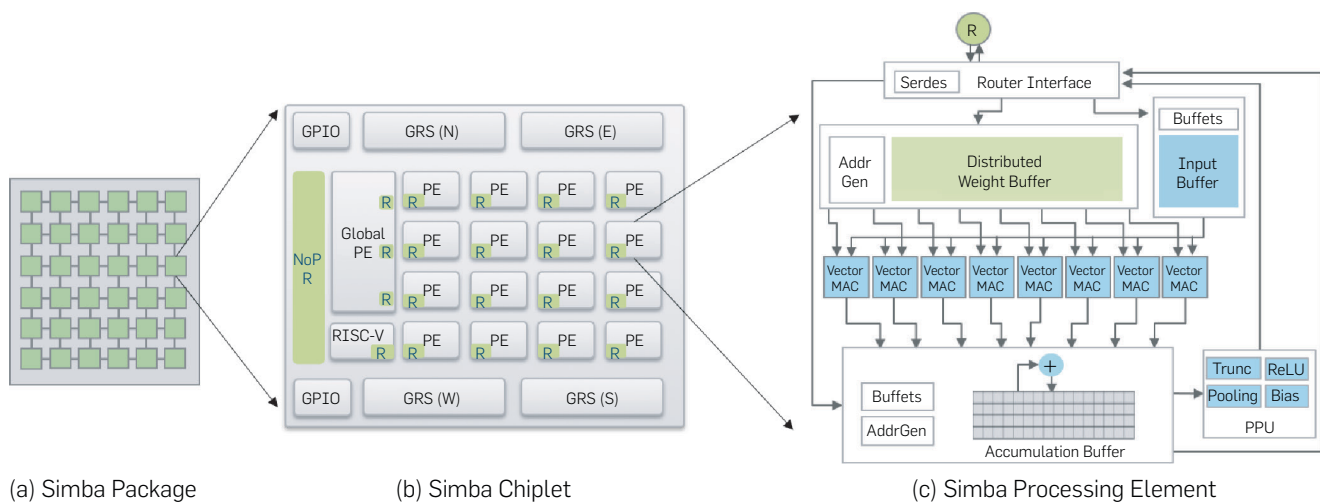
GPIO
GRS (N)
GRS (E)
NoP R
Global PE R
R
R
PE R
PE R
PE R
PE R
PE R
PE R
PE R
PE R
PE R
PE R
PE R
PE R
RISC-V R
PE R
PE R
PE R
PE R
GPIO
GRS (W)
GRS (S)

R
Serdes
Router Interface
Buffets
Addr Gen
Distributed Weight Buffer
Input Buffer
Vector MAC
Vector MAC
Vector MAC
Vector MAC
Vector MAC
Vector MAC
Vector MAC
Vector MAC
+
Buffets
AddrGen
Accumulation Buffer
Trunc
ReLU
Pooling
Bias
PPU

(a) Simba Package
(b) Simba Chiplet
(c) Simba Processing Element